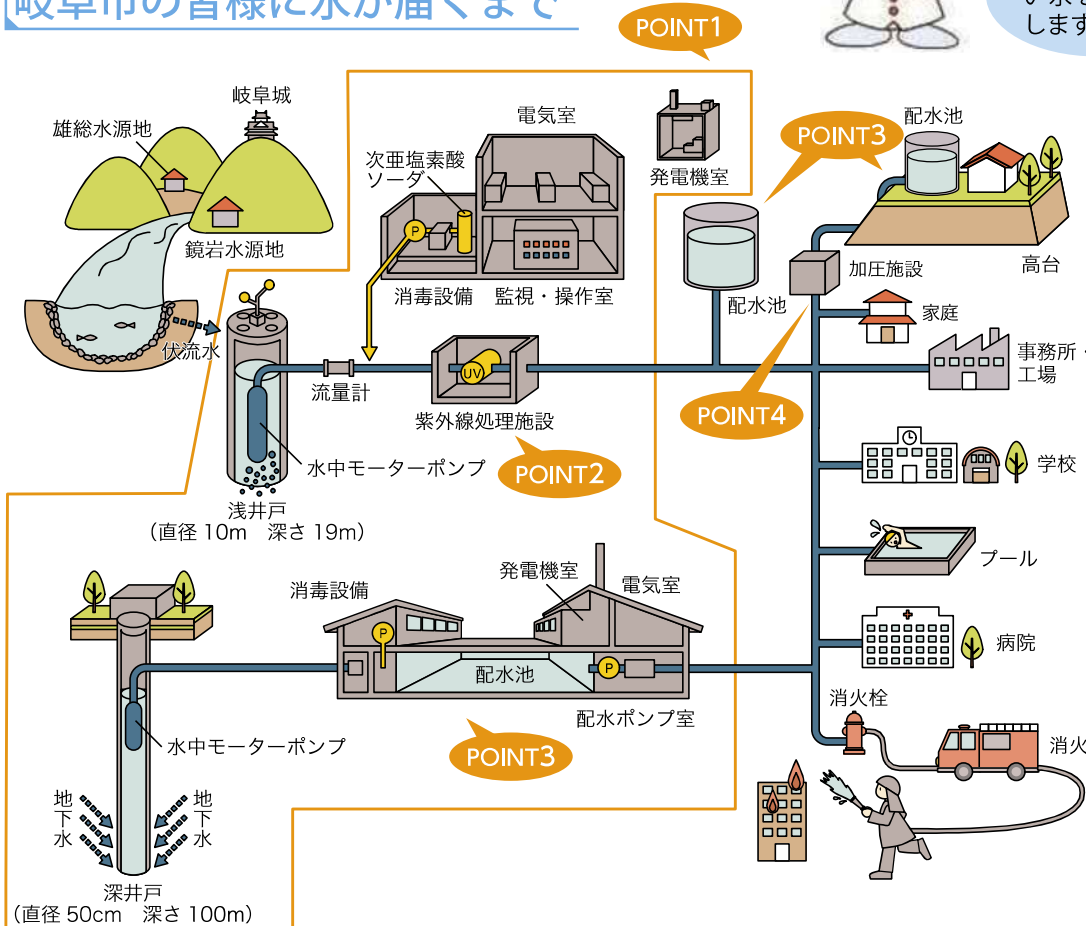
岐阜市の皆様に水が届くまで

POINT1

しま

岐阜城
雄総水源地
鏡岩水源地
伏流水
浅井戸
（直径 10m　深さ 19m）
水中モーターポンプ
流量計
次亜塩素酸ソーダ
P
消毒設備
電気室
監視・操作室
発電機室
UV
紫外線処理施設
POINT2
POINT3
配水池
配水池
加圧施設
高台
家庭
事務所・工場
POINT4
学校
プール
病院
消火栓
消火

地下水
地下水
深井戸
（直径 50cm　深さ 100m）
水中モーターポンプ
消毒設備
発電機室
電気室
P
配水池
P
配水ポンプ室
POINT3